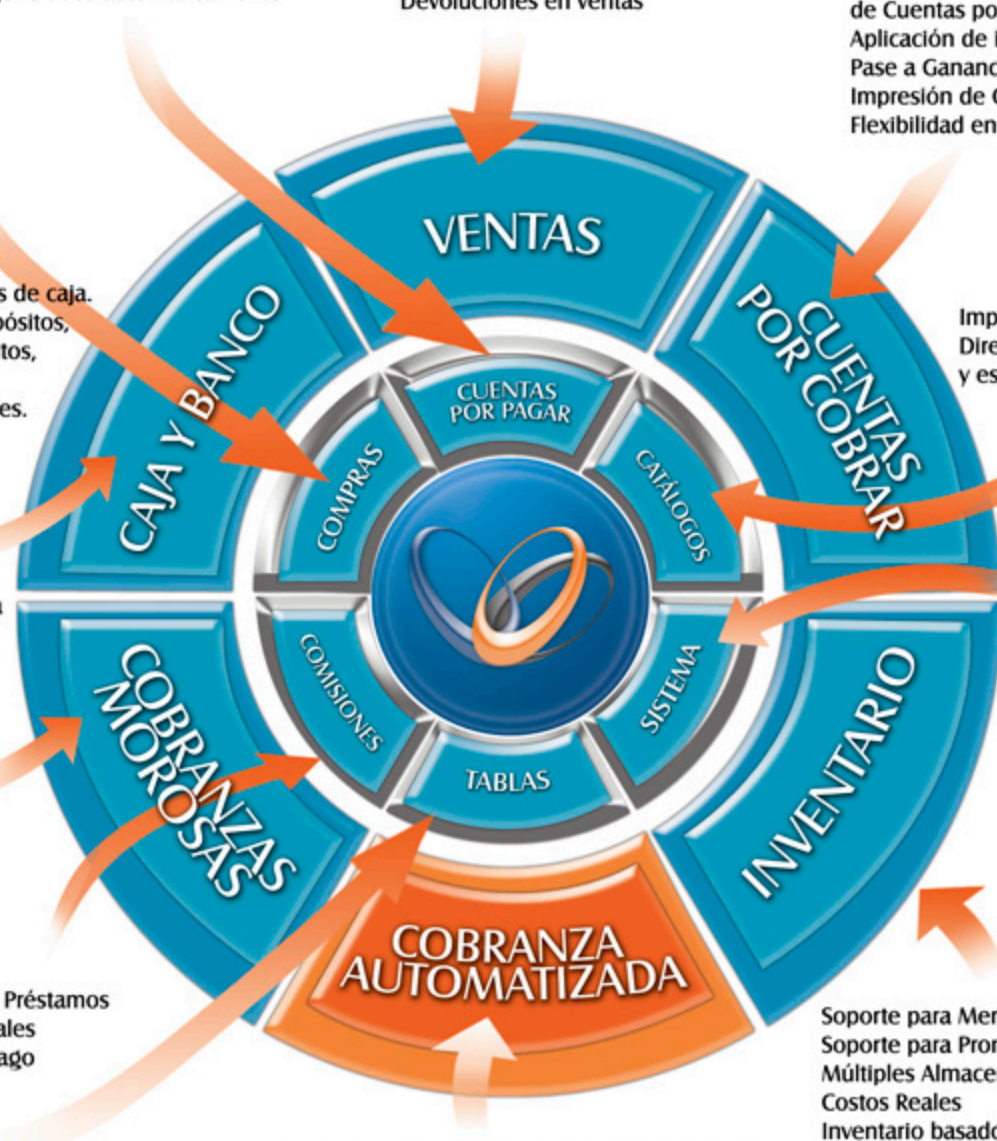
Devoluciones en ventas

de Cuentas po
Aplicación de i
Pase a Ganano
Impresión de C
Flexibilidad en

s de caja.
pósitos,
tos,

es.

Imp
Dire
y es

VENTAS

CAJA Y BANCO

CUENTAS POR COBRAR

CUENTAS POR PAGAR

COMPRAS

CATÁLOGOS

COMISIONES

SISTEMA

TABLAS

COBRANZAS MOROSAS

INVENTARIO

COBRANZA AUTOMATIZADA

Préstamos
ales
ago

Soporte para Mer
Soporte para Pror
Múltiples Almace
Costos Reales
Inventario basado